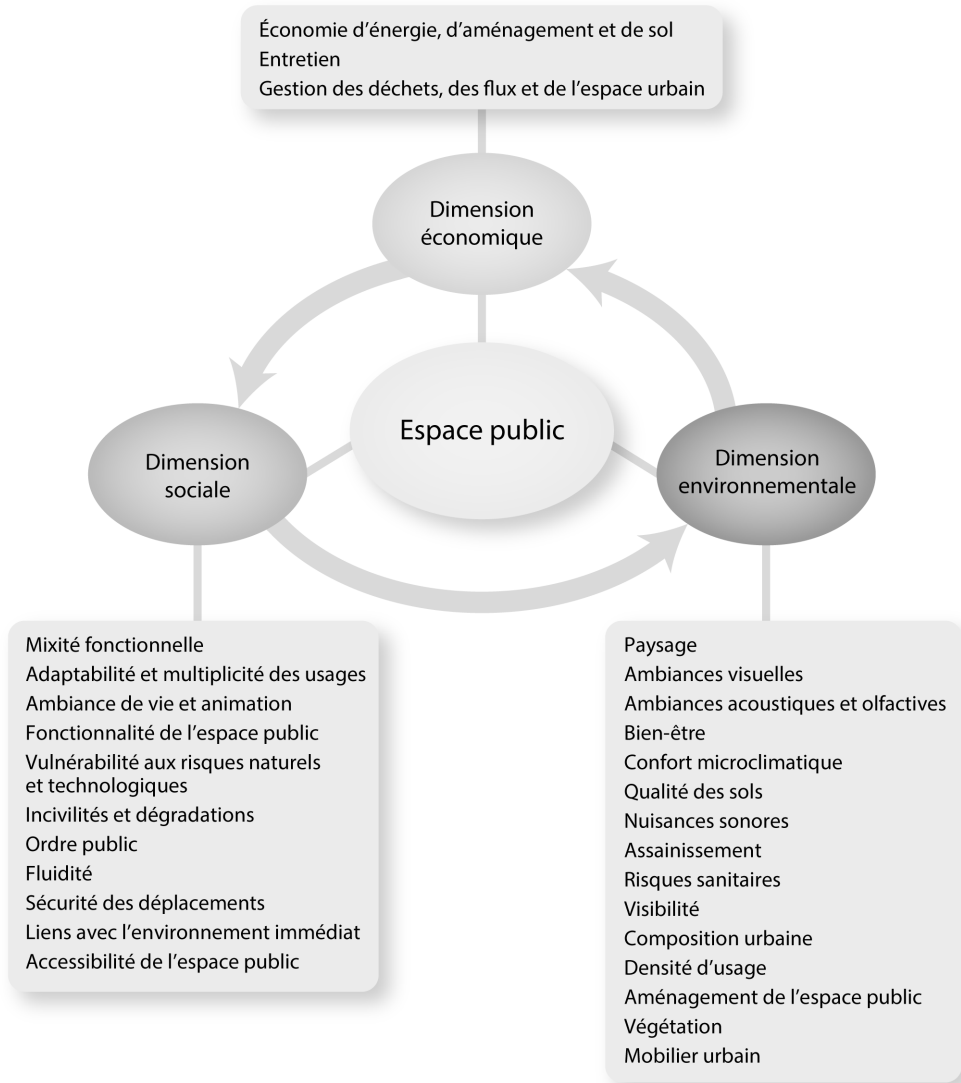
Économie d'énergie, d'aménagement et de sol
Entretien
Gestion des déchets, des flux et de l'espace urbain

Dimension économique

Espace public

Dimension sociale

Dimension environnementale

Mixité fonctionnelle
Adaptabilité et multiplicité des usages
Ambiance de vie et animation
Fonctionnalité de l'espace public
Vulnérabilité aux risques naturels et technologiques
Incivilités et dégradations
Ordre public
Fluidité
Sécurité des déplacements
Liens avec l'environnement immédiat
Accessibilité de l'espace public

Paysage
Ambiances visuelles
Ambiances acoustiques et olfactives
Bien-être
Confort microclimatique
Qualité des sols
Nuisances sonores
Assainissement
Risques sanitaires
Visibilité
Composition urbaine
Densité d'usage
Aménagement de l'espace public
Végétation
Mobilier urbain